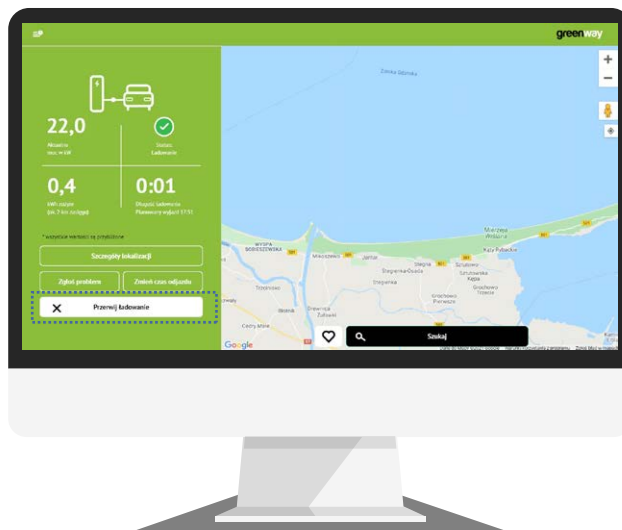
greenway

22,0
Aktualna moc w kW

Status
Ładowanie

0,4
kWh zużyte (ok. 7 km zasięgu)

0:01
Długość ładowania
Planowany wyjazd 17:51

* wszystkie wartości są przybliżone

Szczegóły lokalizacji

Zgłoś problem

Zmień czas odjazdu

Przerwij ładowanie

Zatoka Gdańska

WYSPA SOBIESZEWSKA

Mikoszewo

Jantar

Stegna

Stegienka

Szutkowo

Kąty Rybackie

Drewnica

Żuławki

Szukaj

Google

+
−